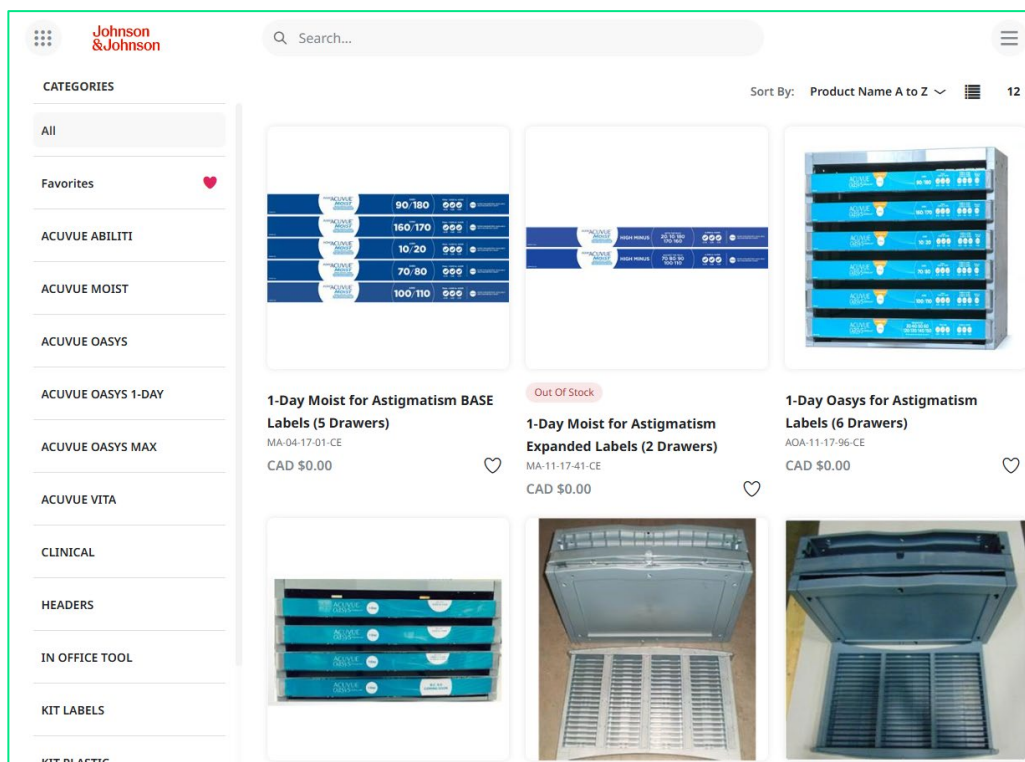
Johnson &Johnson

Search...

CATEGORIES

All

Favorites

ACUVUE ABILITI

ACUVUE MOIST

ACUVUE OASYS

ACUVUE OASYS 1-DAY

ACUVUE OASYS MAX

ACUVUE VITA

CLINICAL

HEADERS

IN OFFICE TOOL

KIT LABELS

KIT PLASTIC

Sort By: Product Name A to Z 12

ACUVUE MOIST 90/180
ACUVUE MOIST 160/170
ACUVUE MOIST 10/20
ACUVUE MOIST 70/80
ACUVUE MOIST 100/110

1-Day Moist for Astigmatism BASE Labels (5 Drawers)
MA-04-17-01-CE
CAD $0.00

ACUVUE MOIST HIGH MINUS 20 10 180 170 160
ACUVUE MOIST HIGH MINUS 70 80 90 100 110

Out Of Stock
1-Day Moist for Astigmatism Expanded Labels (2 Drawers)
MA-11-17-41-CE
CAD $0.00

ACUVUE OASYS 90 180
ACUVUE OASYS 160 170
ACUVUE OASYS 10 20
ACUVUE OASYS 70 80
ACUVUE OASYS 100 110
ACUVUE OASYS

1-Day Oasys for Astigmatism Labels (6 Drawers)
AOA-11-17-96-CE
CAD $0.00

ACUVUE OASYS
ACUVUE OASYS
ACUVUE OASYS
ACUVUE OASYS